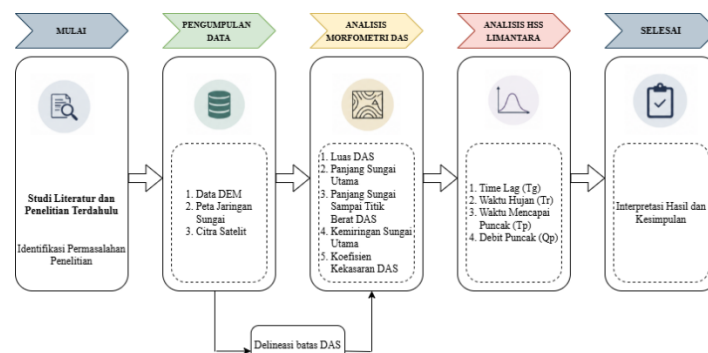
MULAI

Studi Literatur dan Penelitian Terdahulu

Identifikasi Permasalahan Penelitian

PENGUMPULAN DATA

1. Data DEM
2. Peta Jaringan Sungai
3. Citra Satelit

ANALISIS MORFOMETRI DAS

1. Luas DAS
2. Panjang Sungai Utama
3. Panjang Sungai Sampai Titik Berat DAS
4. Kemiringan Sungai Utama
5. Koefisien Kekasaran DAS

ANALISIS HSS LIMANTARA

1. Time Lag (Tg)
2. Waktu Hujan (Tr)
3. Waktu Mencapai Puncak (Tp)
4. Debit Puncak (Qp)

SELESAI

Interpretasi Hasil dan Kesimpulan

Delineasi batas DAS